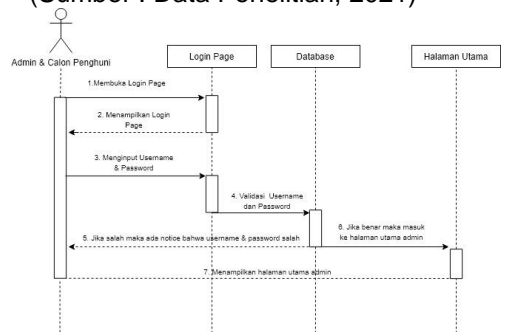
(Sumber : Data Penelitian, 2021)

Admin & Calon Penghuni

Login Page

Database

Halaman Utama

1.Membuka Login Page

2. Menampilkan Login Page

3. Menginput Username & Password

4. Validasi Username dan Password

6. Jika benar maka masuk ke halaman utama admin

5. Jika salah maka ada notice bahwa username & password salah

7. Menampilkan halaman utama admin